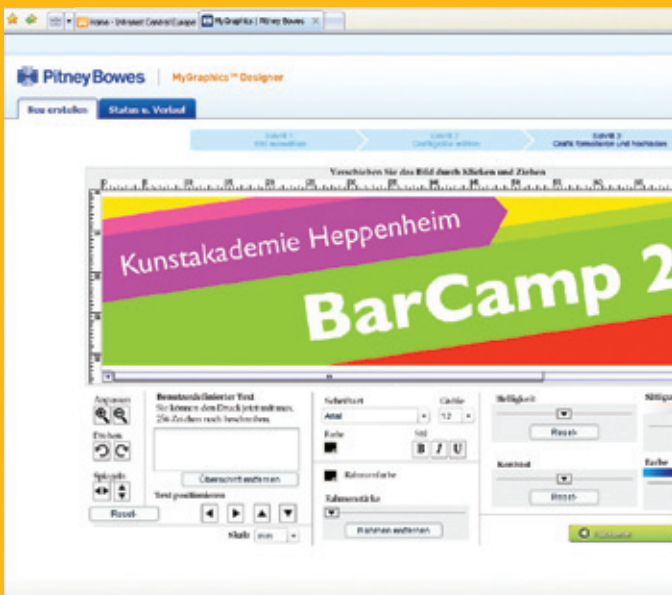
Home - Intranet Central Europe

MyGraphics | Pitney Bowes

Pitney Bowes | MyGraphics™ Designer

Neu erstellen

Status u. Verlauf

Schritt 1
Bild auswählen

Schritt 2
Grafikgröße wählen

Schritt 3
Grafik bearbeiten und hochladen

Verschieben Sie das Bild durch Klicken und Ziehen

Kunstakademie Heppenheim

BarCamp 2

Anpassen

Drehen

Spiegeln

Reset

Benutzerdefinierter Text

Sie können den Druck jetzt anfangen. 256 Zeichen noch beschreiben.

Überschrift entfernen

Text positionieren

Stufe

Schriftart

Arial

Größe

12

Farbe

Stil

B

I

U

Rahmenfarbe

Rahmenstärke

Rahmen entfernen

Helligkeit

Reset

Kontrast

Reset

Sättigung

Farbe

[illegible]